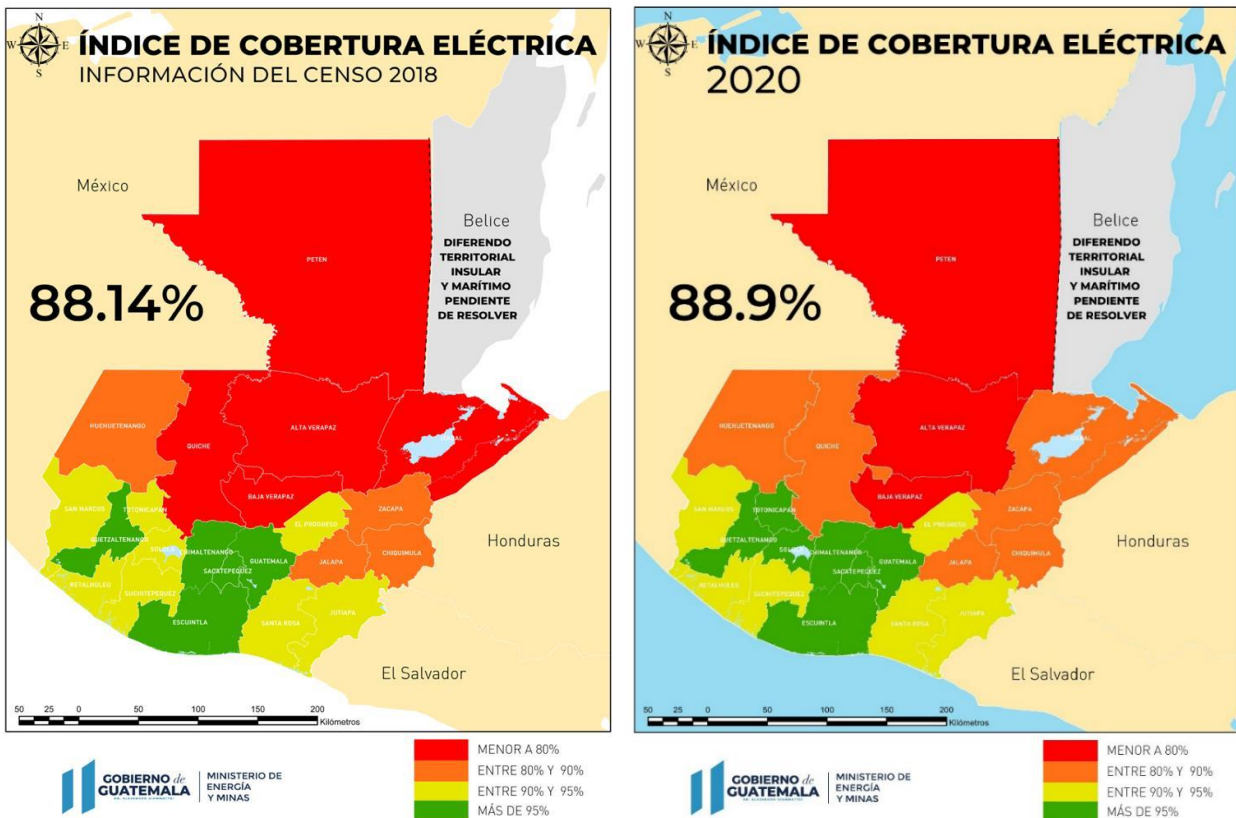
N
W E
S

ÍNDICE DE COBERTURA ELÉCTRICA
INFORMACIÓN DEL CENSO 2018

México

Belice
DIFERENDO TERRITORIAL INSULAR Y MARÍTIMO PENDIENTE DE RESOLVER

88.14%

PETEN
HUEHUETENANGO
QUICHE
ALTA VERAPAZ
IZABAL
BAJA VERAPAZ
SAN MARCOS
TOTONICAPAN
QUETZALTENANGO
SOLOLA
CHIMALTENANGO
EL PROGRESO
ZACAPA
GUATEMALA
SACATEPEQUEZ
JALAPA
CHIQUIMULA
RETALHULEU
SUCHITEPEQUEZ
ESCUINTLA
SANTA ROSA
JUTIAPA

Honduras

El Salvador

50 25 0 50 100 150 200 Kilómetros

GOBIERNO de GUATEMALA
MINISTERIO DE ENERGÍA Y MINAS

MENOR A 80%
ENTRE 80% Y 90%
ENTRE 90% Y 95%
MÁS DE 95%

N
W E
S

ÍNDICE DE COBERTURA ELÉCTRICA
2020

México

Belice
DIFERENDO TERRITORIAL INSULAR Y MARÍTIMO PENDIENTE DE RESOLVER

88.9%

PETEN
HUEHUETENANGO
QUICHE
ALTA VERAPAZ
IZABAL
BAJA VERAPAZ
SAN MARCOS
TOTONICAPAN
QUETZALTENANGO
SOLOLA
CHIMALTENANGO
EL PROGRESO
ZACAPA
GUATEMALA
SACATEPEQUEZ
JALAPA
CHIQUIMULA
RETALHULEU
SUCHITEPEQUEZ
ESCUINTLA
SANTA ROSA
JUTIAPA

Honduras

El Salvador

50 25 0 50 100 150 200 Kilómetros

GOBIERNO de GUATEMALA
MINISTERIO DE ENERGÍA Y MINAS

MENOR A 80%
ENTRE 80% Y 90%
ENTRE 90% Y 95%
MÁS DE 95%